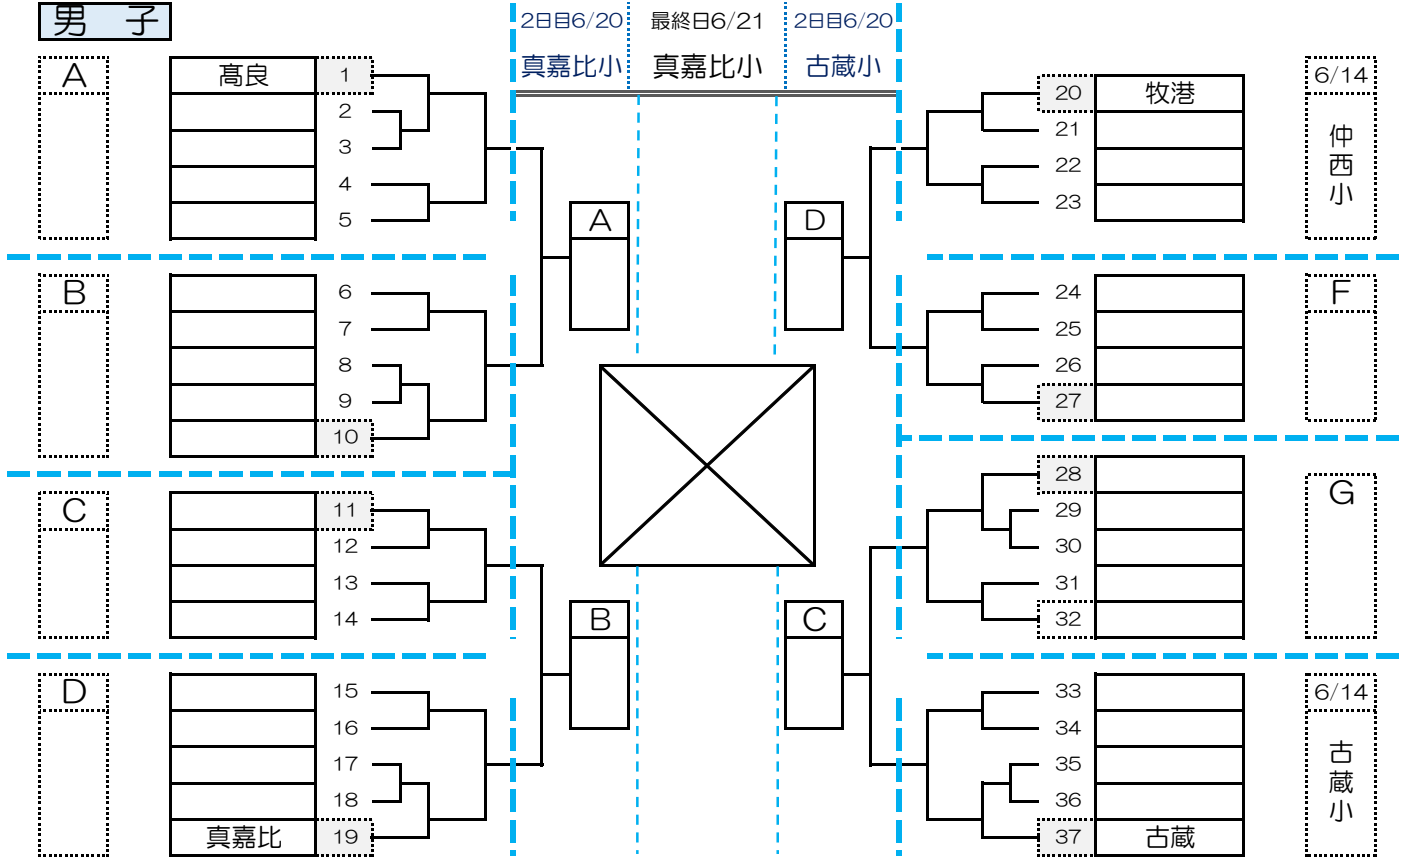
男　子

2日目6/20
真嘉比小

最終日6/21
真嘉比小

2日目6/20
古蔵小

A
髙良 1
2
3
4
5

B
6
7
8
9
10

C
11
12
13
14

D
15
16
17
18
真嘉比 19

A

B

D

C

6/14
仲西小

20 牧港
21
22
23

F
24
25
26
27

G
28
29
30
31
32

6/14
古蔵小

33
34
35
36
37 古蔵